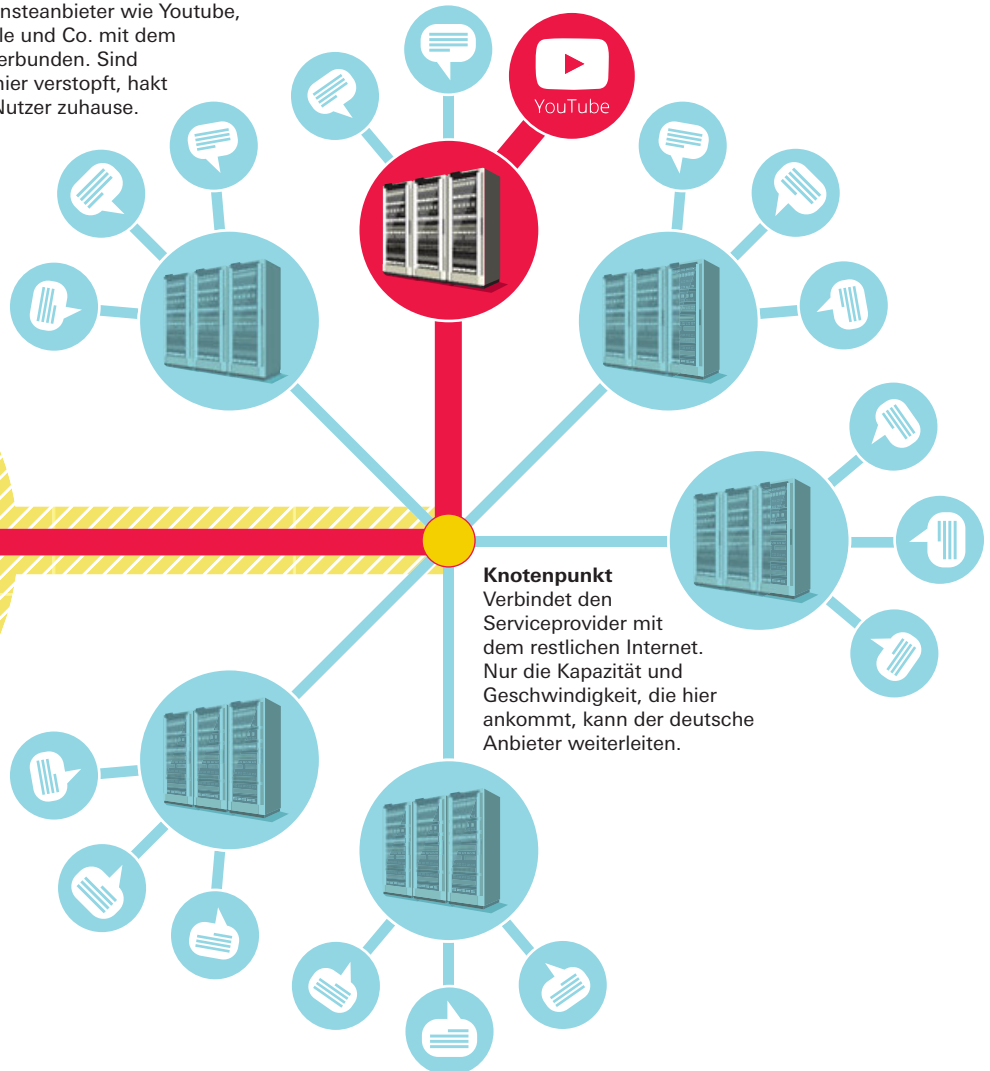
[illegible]nsteanbieter wie Youtube, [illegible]le und Co. mit dem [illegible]erbunden. Sind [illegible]hier verstopft, hakt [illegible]Nutzer zuhause.

YouTube

**Knotenpunkt**
Verbindet den Serviceprovider mit dem restlichen Internet. Nur die Kapazität und Geschwindigkeit, die hier ankommt, kann der deutsche Anbieter weiterleiten.